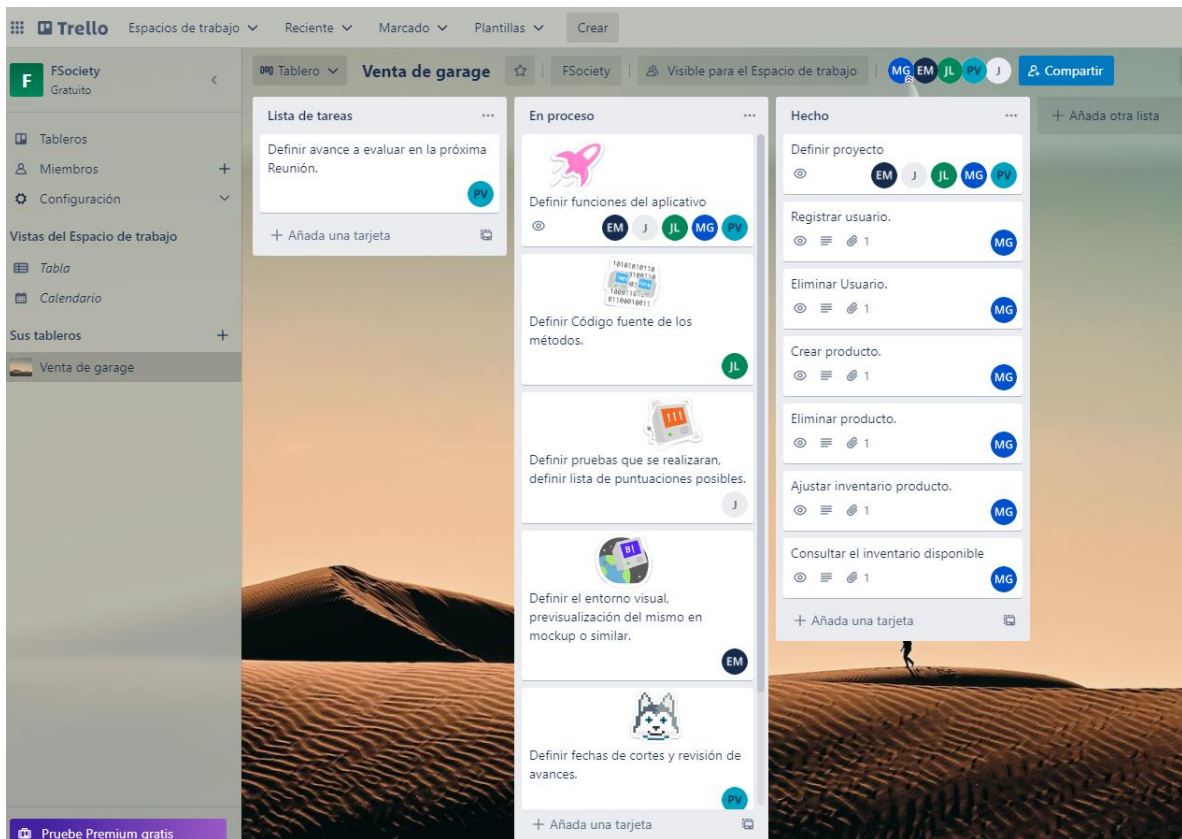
Trello Espacios de trabajo Reciente Marcado Plantillas Crear

F FSociety Gratuito

Tablero Venta de garage FSociety Visible para el Espacio de trabajo MG EM JL PV J Compartir

Tableros
Miembros +
Configuración
Vistas del Espacio de trabajo
Tabla
Calendario
Sus tableros +
Venta de garage

Pruebe Premium gratis

Lista de tareas
Definir avance a evaluar en la próxima Reunión.
PV
+ Añada una tarjeta

En proceso
Definir funciones del aplicativo
EM J JL MG PV
Definir Código fuente de los métodos.
JL
Definir pruebas que se realizaran, definir lista de puntuaciones posibles.
J
Definir el entorno visual, previsualización del mismo en mockup o similar.
EM
Definir fechas de cortes y revisión de avances.
PV
+ Añada una tarjeta

Hecho
Definir proyecto
EM J JL MG PV
Registrar usuario.
1 MG
Eliminar Usuario.
1 MG
Crear producto.
1 MG
Eliminar producto.
1 MG
Ajustar inventario producto.
1 MG
Consultar el inventario disponible
1 MG
+ Añada una tarjeta

+ Añada otra lista